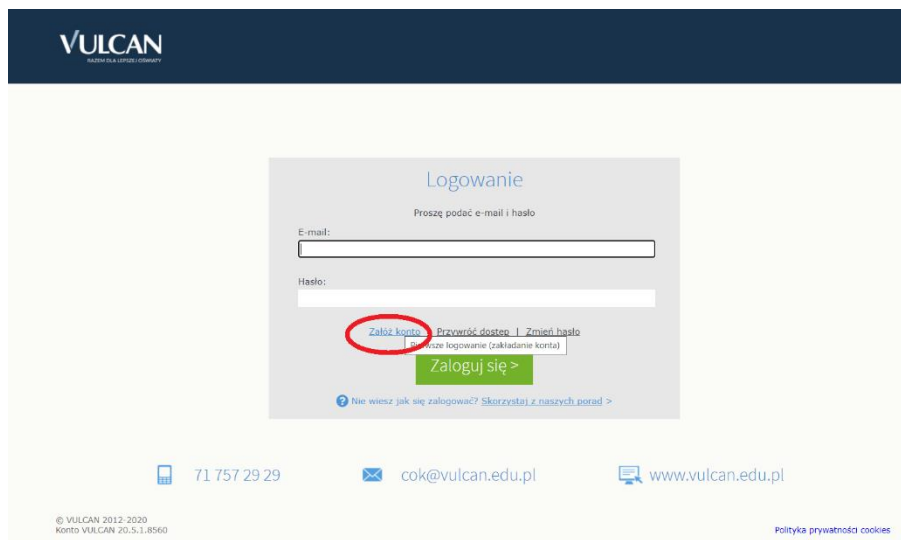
VULCAN
RAZEM DLA LEPSZEJ OŚWIATY

Logowanie

Proszę podać e-mail i hasło

E-mail:

Hasło:

Załóż konto | Przywróć dostęp | Zmień hasło

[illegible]wsze logowanie (zakładanie konta)

Zaloguj się >

Nie wiesz jak się zalogować? Skorzystaj z naszych porad >

71 757 29 29

cok@vulcan.edu.pl

www.vulcan.edu.pl

© VULCAN 2012-2020
Konto VULCAN 20.5.1.8560

Polityka prywatności cookies